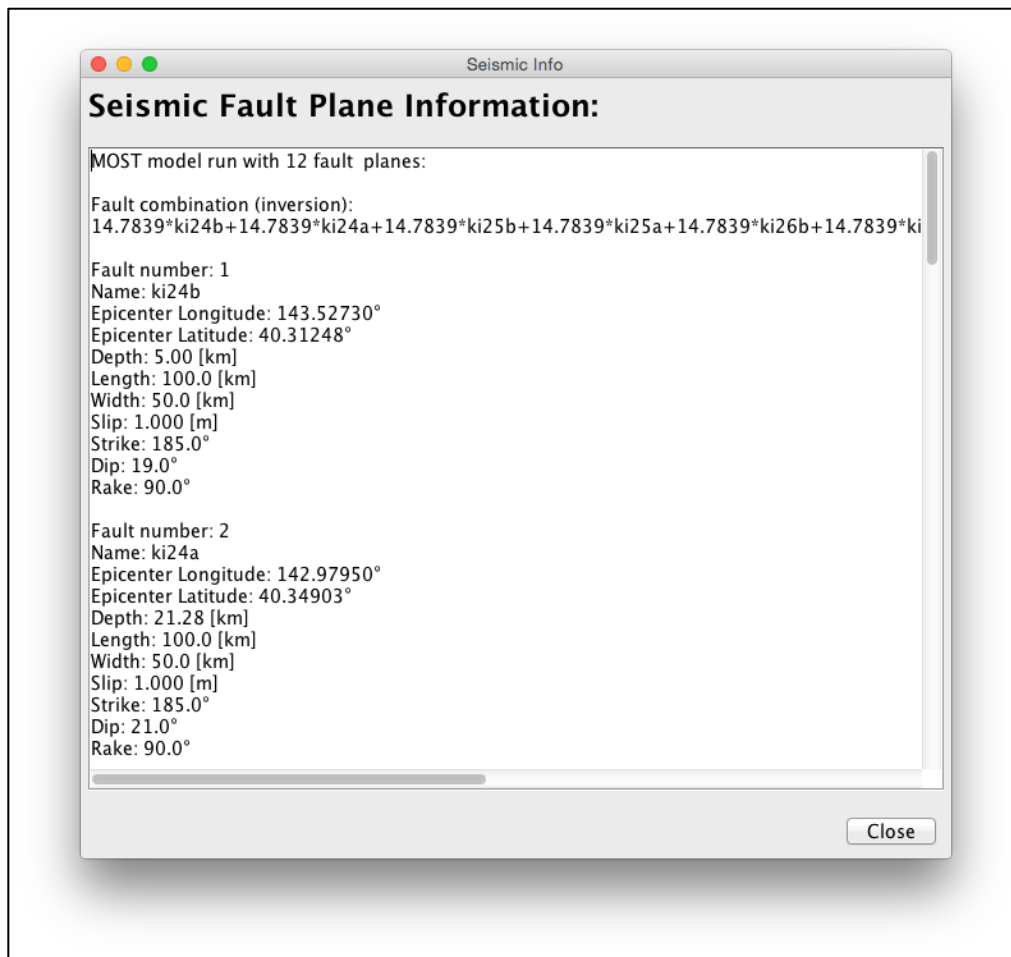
Seismic Info

Seismic Fault Plane Information:

MOST model run with 12 fault planes:

Fault combination (inversion):
14.7839*ki24b+14.7839*ki24a+14.7839*ki25b+14.7839*ki25a+14.7839*ki26b+14.7839*ki

Fault number: 1
Name: ki24b
Epicenter Longitude: 143.52730°
Epicenter Latitude: 40.31248°
Depth: 5.00 [km]
Length: 100.0 [km]
Width: 50.0 [km]
Slip: 1.000 [m]
Strike: 185.0°
Dip: 19.0°
Rake: 90.0°

Fault number: 2
Name: ki24a
Epicenter Longitude: 142.97950°
Epicenter Latitude: 40.34903°
Depth: 21.28 [km]
Length: 100.0 [km]
Width: 50.0 [km]
Slip: 1.000 [m]
Strike: 185.0°
Dip: 21.0°
Rake: 90.0°

Close